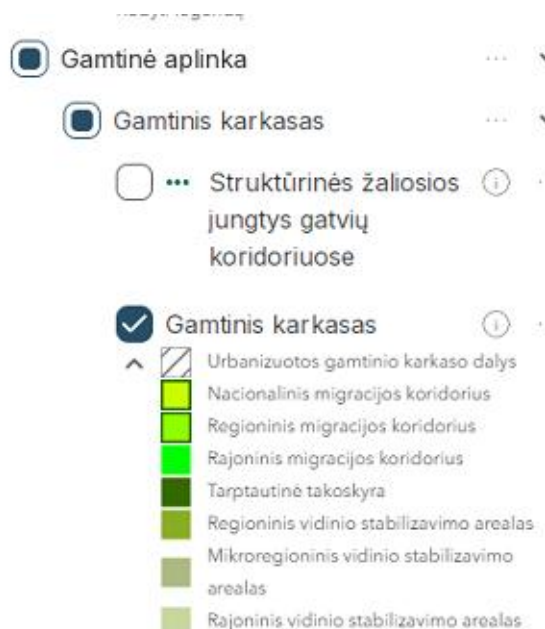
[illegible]

Gamtinė aplinka

Gamtinis karkasas

Struktūrinės žaliosios jungtys gatvių koridoriuose

Gamtinis karkasas

Urbanizuotos gamtinio karkaso dalys
Nacionalinis migracijos koridorius
Regioninis migracijos koridorius
Rajoninis migracijos koridorius
Tarptautinė takoskyra
Regioninis vidinio stabilizavimo arealas
Mikroregioninis vidinio stabilizavimo arealas
Rajoninis vidinio stabilizavimo arealas